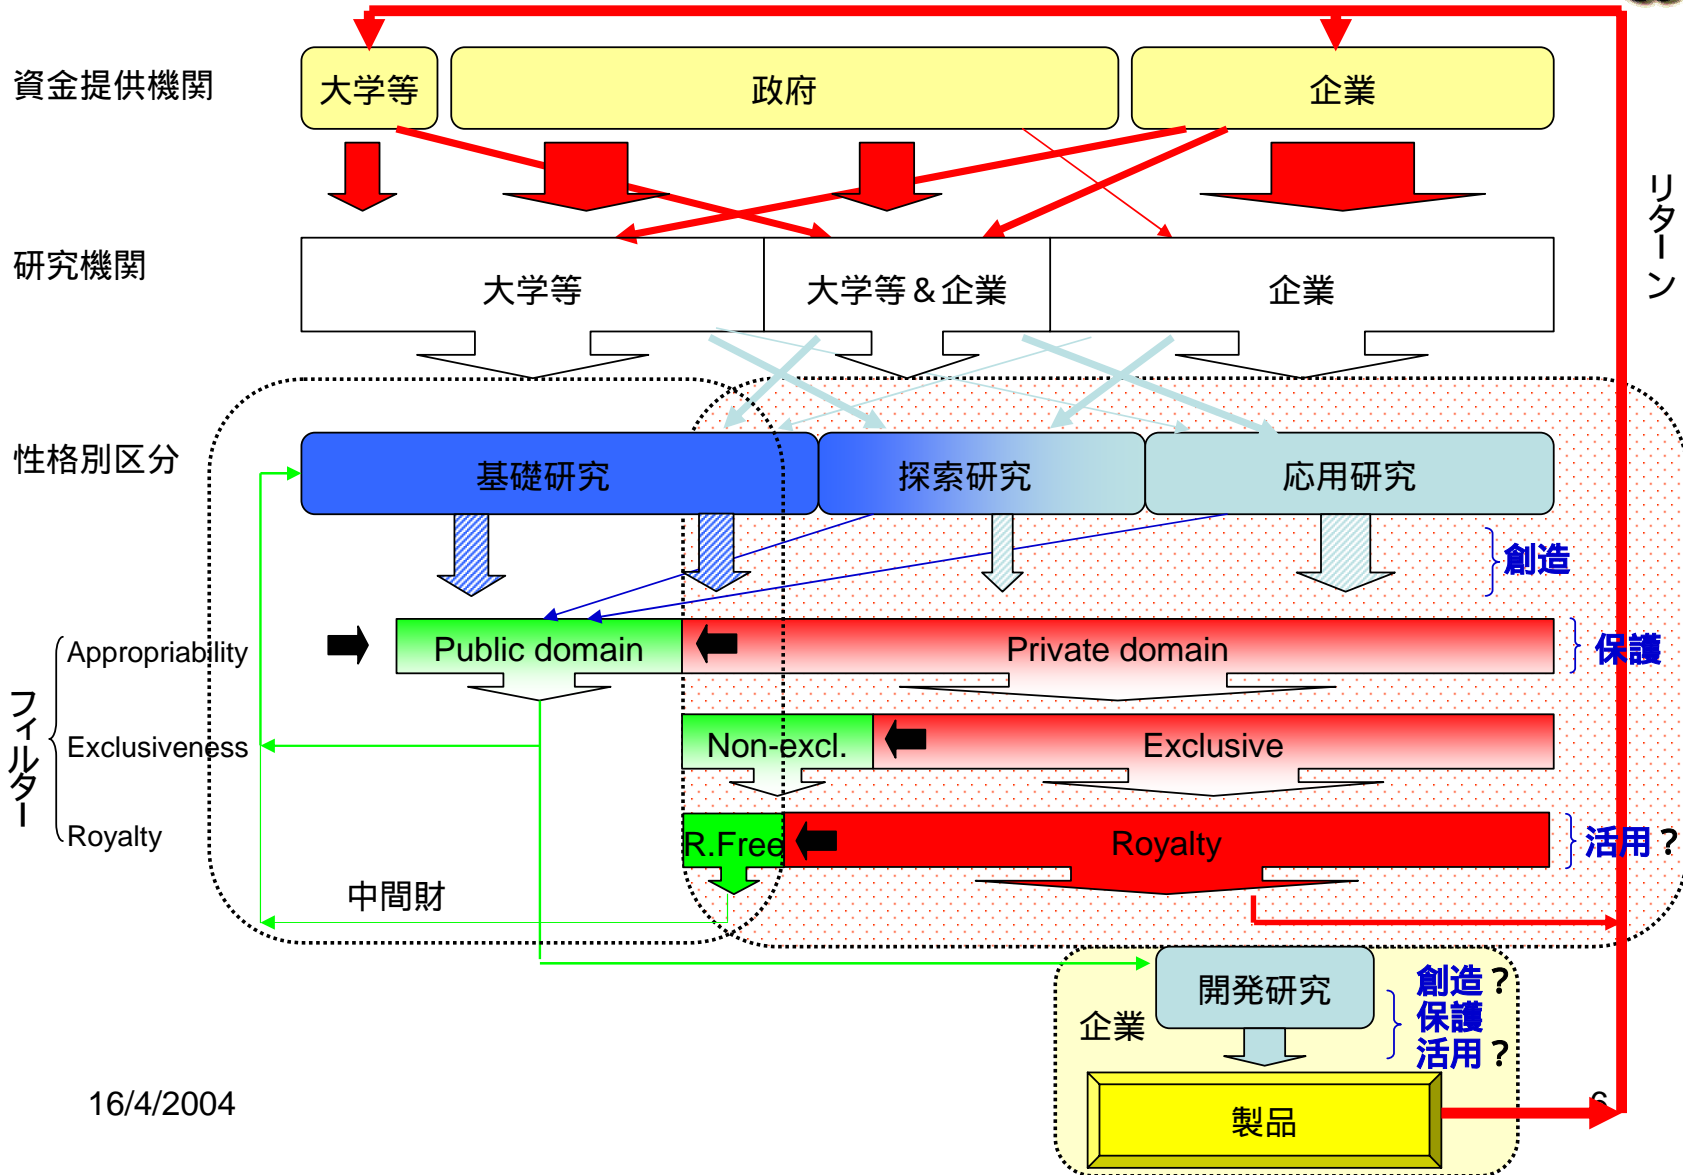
資金提供機関

大学等

政府

企業

リターン

研究機関

大学等

大学等＆企業

企業

性格別区分

基礎研究

探索研究

応用研究

創造

Appropriability

Public domain

Private domain

保護

フィルター

Exclusiveness

Non-excl.

Exclusive

Royalty

R.Free

Royalty

活用？

中間財

企業

開発研究

創造？
保護
活用？

製品

16/4/2004

6